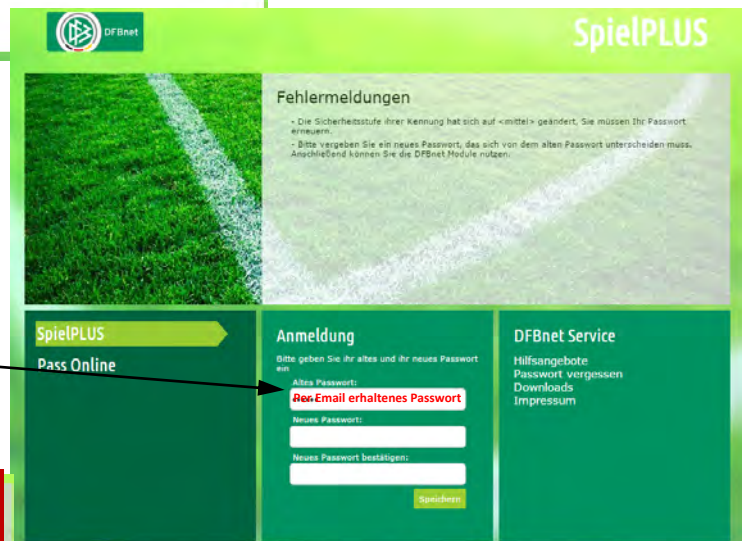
DFBnet

SpielPLUS

Fehlermeldungen

- Die Sicherheitsstufe Ihrer Kennung hat sich auf <mittel> geändert. Sie müssen Ihr Passwort erneuern.

- Bitte vergeben Sie ein neues Passwort, das sich von dem alten Passwort unterscheiden muss. Anschließend können Sie die DFBnet Module nutzen.

SpielPLUS

Pass Online

Anmeldung

Bitte geben Sie ihr altes und ihr neues Passwort ein

Altes Passwort:

Per Email erhaltenes Passwort

Neues Passwort:

Neues Passwort bestätigen:

Speichern

DFBnet Service

Hilfsangebote
Passwort vergessen
Downloads
Impressum